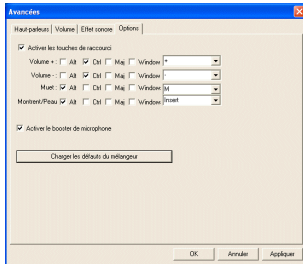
Avancées

Haut-parleurs | Volume | Effet sonore | Options

Activer les touches de raccourci

Volume + : Alt Ctrl Maj Window *

Volume - : Alt Ctrl Maj Window /

Muet : Alt Ctrl Maj Window M

Montrent/Peau Alt Ctrl Maj Window Insert

Activer le booster de microphone

Charger les défauts du mélangeur

OK Annuler Appliquer